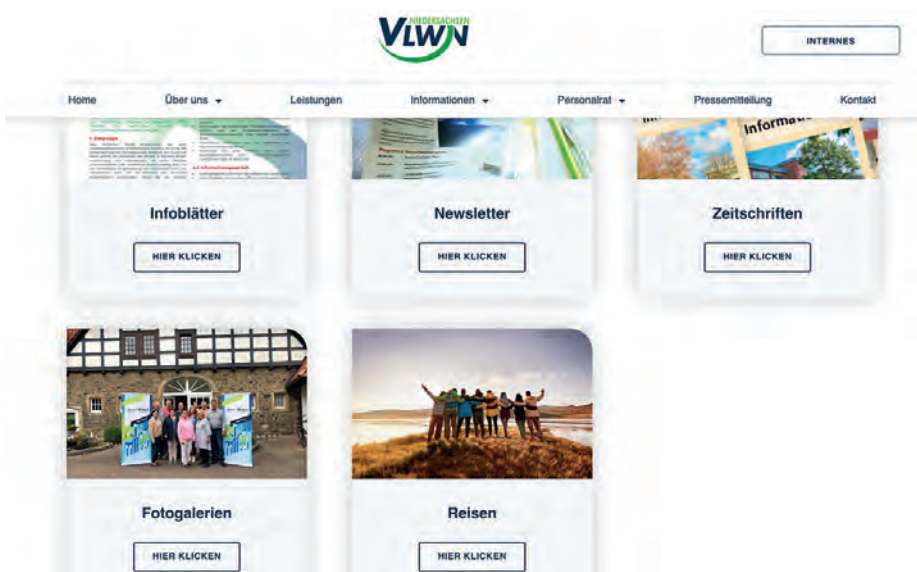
NIEDERSACHSEN VLWN

INTERNES

Home Über uns Leistungen Informationen Personalrat Pressemitteilung Kontakt

Infoblätter

HIER KLICKEN

Newsletter

HIER KLICKEN

Zeitschriften

HIER KLICKEN

Fotogalerien

HIER KLICKEN

Reisen

HIER KLICKEN